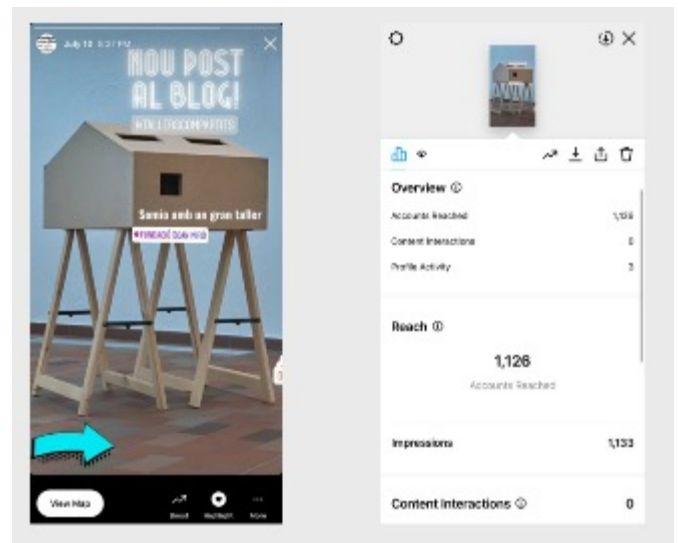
July 13 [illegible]

NOU POST AL BLOG!

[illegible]

Somia amb un gran taller

#FUNDACIÓ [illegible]

View Map

Boost

Highlight

More

Overview ⓘ

Accounts Reached 1,126

Content Interactions 0

Profile Activity 3

Reach ⓘ

1,126

Accounts Reached

Impressions 1,133

Content Interactions ⓘ 0